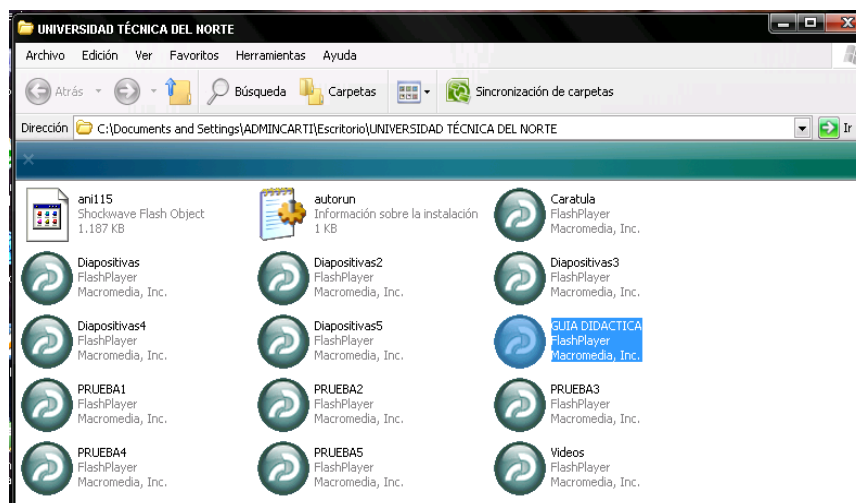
UNIVERSIDAD TÉCNICA DEL NORTE

Archivo Edición Ver Favoritos Herramientas Ayuda

Atrás Búsqueda Carpetas Sincronización de carpetas

Dirección C:\Documents and Settings\ADMINCARTI\Escritorio\UNIVERSIDAD TÉCNICA DEL NORTE Ir

ani115
Shockwave Flash Object
1.187 KB

autorun
Información sobre la instalación
1 KB

Caratula
FlashPlayer
Macromedia, Inc.

Diapositivas
FlashPlayer
Macromedia, Inc.

Diapositivas2
FlashPlayer
Macromedia, Inc.

Diapositivas3
FlashPlayer
Macromedia, Inc.

Diapositivas4
FlashPlayer
Macromedia, Inc.

Diapositivas5
FlashPlayer
Macromedia, Inc.

GUIA DIDACTICA
FlashPlayer
Macromedia, Inc.

PRUEBA1
FlashPlayer
Macromedia, Inc.

PRUEBA2
FlashPlayer
Macromedia, Inc.

PRUEBA3
FlashPlayer
Macromedia, Inc.

PRUEBA4
FlashPlayer
Macromedia, Inc.

PRUEBA5
FlashPlayer
Macromedia, Inc.

Videos
FlashPlayer
Macromedia, Inc.